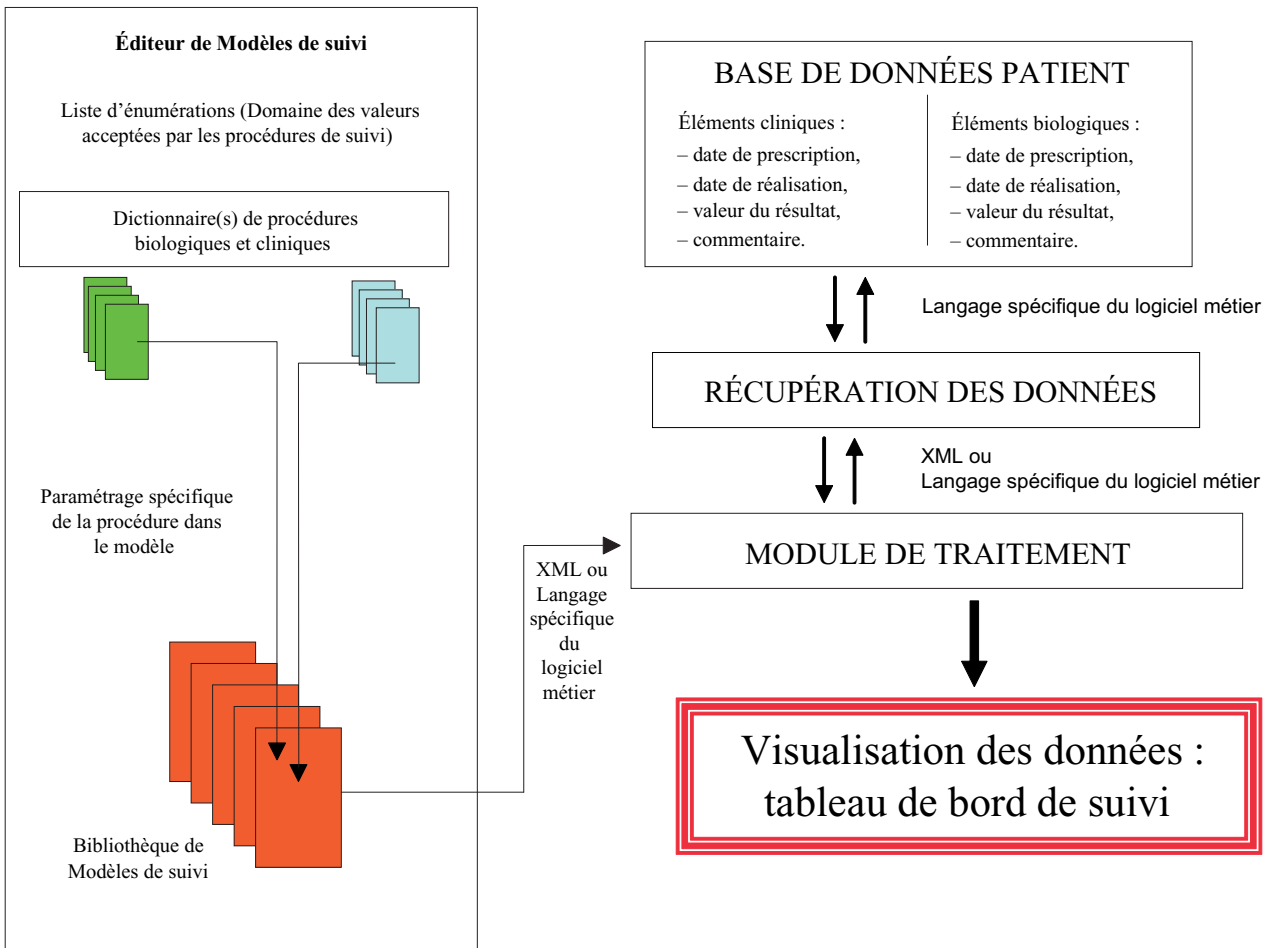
Éditeur de Modèles de suivi

Liste d'énumérations (Domaine des valeurs acceptées par les procédures de suivi)

Dictionnaire(s) de procédures biologiques et cliniques

Paramétrage spécifique de la procédure dans le modèle

Bibliothèque de Modèles de suivi

XML ou Langage spécifique du logiciel métier

BASE DE DONNÉES PATIENT

Éléments cliniques :
– date de prescription,
– date de réalisation,
– valeur du résultat,
– commentaire.

Éléments biologiques :
– date de prescription,
– date de réalisation,
– valeur du résultat,
– commentaire.

Langage spécifique du logiciel métier

RÉCUPÉRATION DES DONNÉES

XML ou
Langage spécifique du logiciel métier

MODULE DE TRAITEMENT

Visualisation des données : tableau de bord de suivi